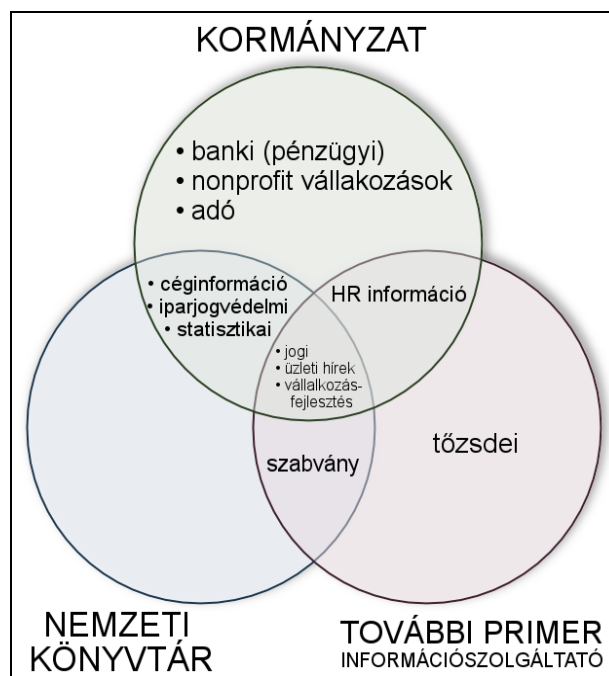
KORMÁNYZAT

• banki (pénzügyi)
• nonprofit vállakozások
• adó

• céginformáció
• iparjogvédelmi
• statisztikai

HR információ

• jogi
• üzleti hírek
• vállalkozásfejlesztés

szabvány

tőzsdei

NEMZETI KÖNYVTÁR

TOVÁBBI PRIMER INFORMÁCIÓSZOLGÁLTATÓ